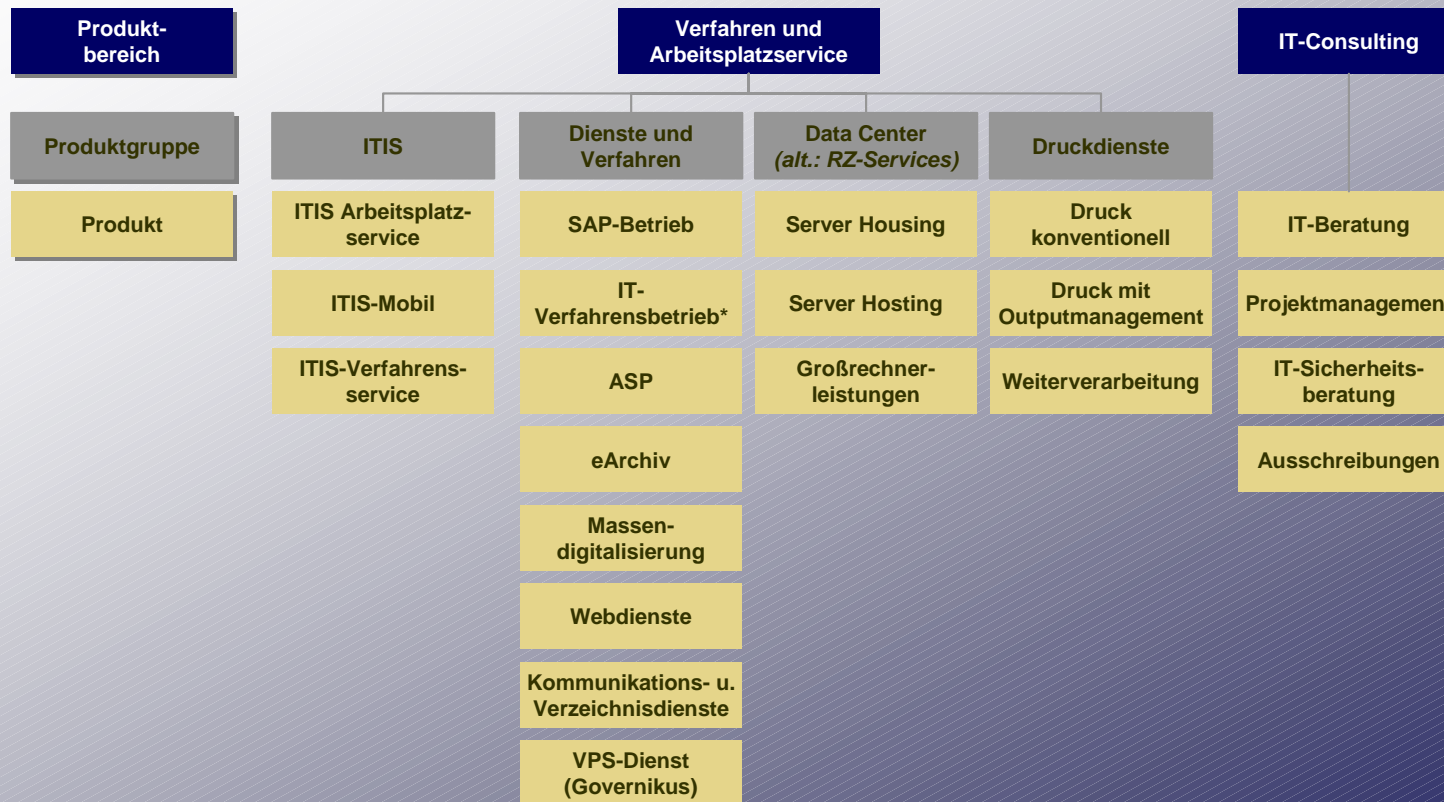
Produktbereich

Verfahren und Arbeitsplatzservice

IT-Consulting

Produktgruppe

ITIS

Dienste und Verfahren

Data Center
*(alt.: RZ-Services)*

Druckdienste

Produkt

ITIS Arbeitsplatzservice

ITIS-Mobil

ITIS-Verfahrensservice

SAP-Betrieb

IT-Verfahrensbetrieb*

ASP

eArchiv

Massendigitalisierung

Webdienste

Kommunikations- u. Verzeichnisdienste

VPS-Dienst (Governikus)

Server Housing

Server Hosting

Großrechnerleistungen

Druck konventionell

Druck mit Outputmanagement

Weiterverarbeitung

IT-Beratung

Projektmanagemen

IT-Sicherheitsberatung

Ausschreibungen